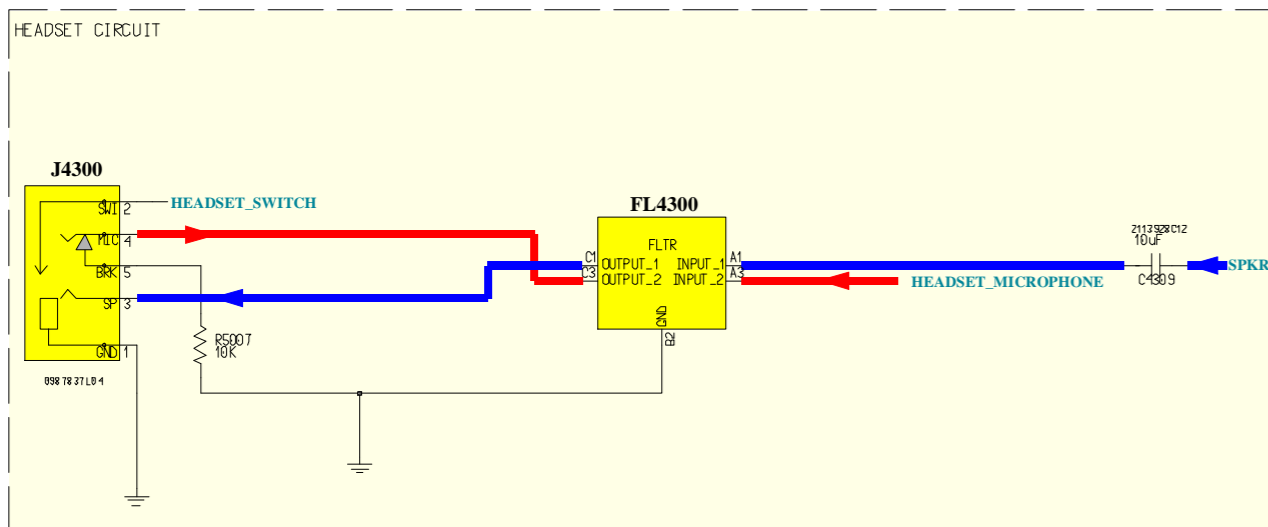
HEADSET CIRCUIT

J4300

SW 2

MIC 4

BRK 5

SP 3

GND 1

0987837L04

HEADSET_SWITCH

FL4300

FLTR

C1 OUTPUT_1

C3 OUTPUT_2

INPUT_1 A1

INPUT_2 A3

GND

B2

R5007
10K

HEADSET_MICROPHONE

2113928C12
10uF

C4309

SPKR